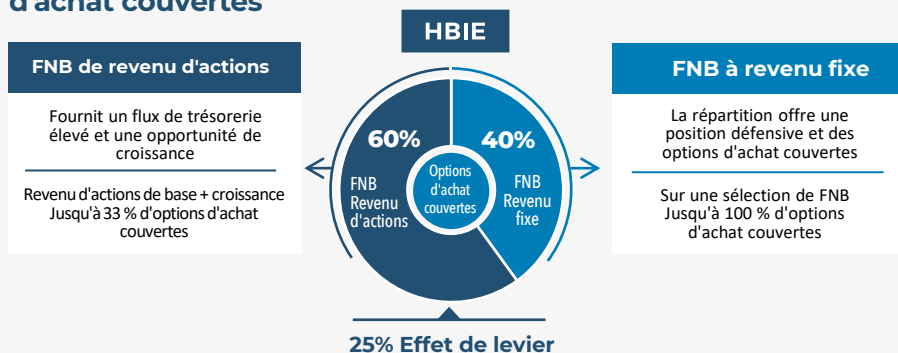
d'achat couvertes

HBIE

FNB de revenu d'actions

Fournit un flux de trésorerie élevé et une opportunité de croissance

Revenu d'actions de base + croissance Jusqu'à 33 % d'options d'achat couvertes

60%

FNB Revenu d'actions

Options d'achat couvertes

40%

FNB Revenu fixe

FNB à revenu fixe

La répartition offre une position défensive et des options d'achat couvertes

Sur une sélection de FNB Jusqu'à 100 % d'options d'achat couvertes

25% Effet de levier